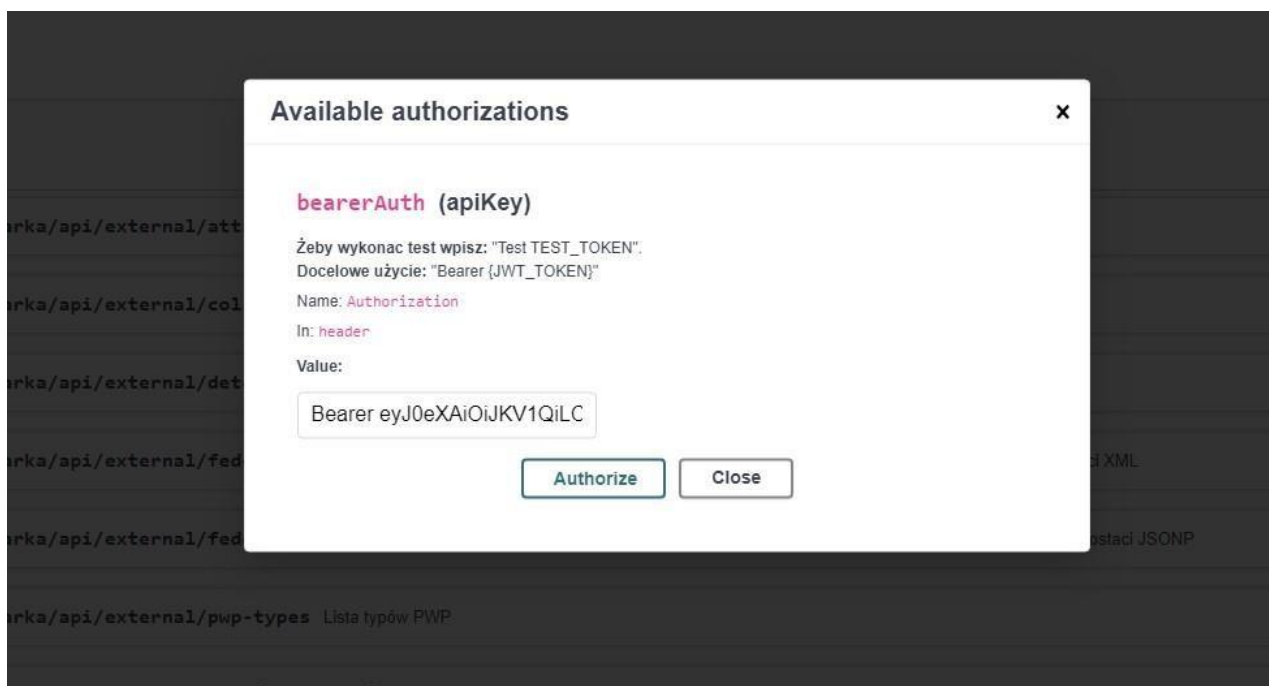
Available authorizations
×

bearerAuth (apiKey)

Żeby wykonac test wpisz: "Test TEST_TOKEN".
Docelowe użycie: "Bearer {JWT_TOKEN}"

Name: Authorization

In: header

Value:

Bearer eyJ0eXAiOiJKV1QiLC

Authorize
Close

rka/api/external/att
rka/api/external/col
rka/api/external/det
rka/api/external/fed
i XML
rka/api/external/fed
staci JSONP
rka/api/external/pwp-types Lista typów PWP